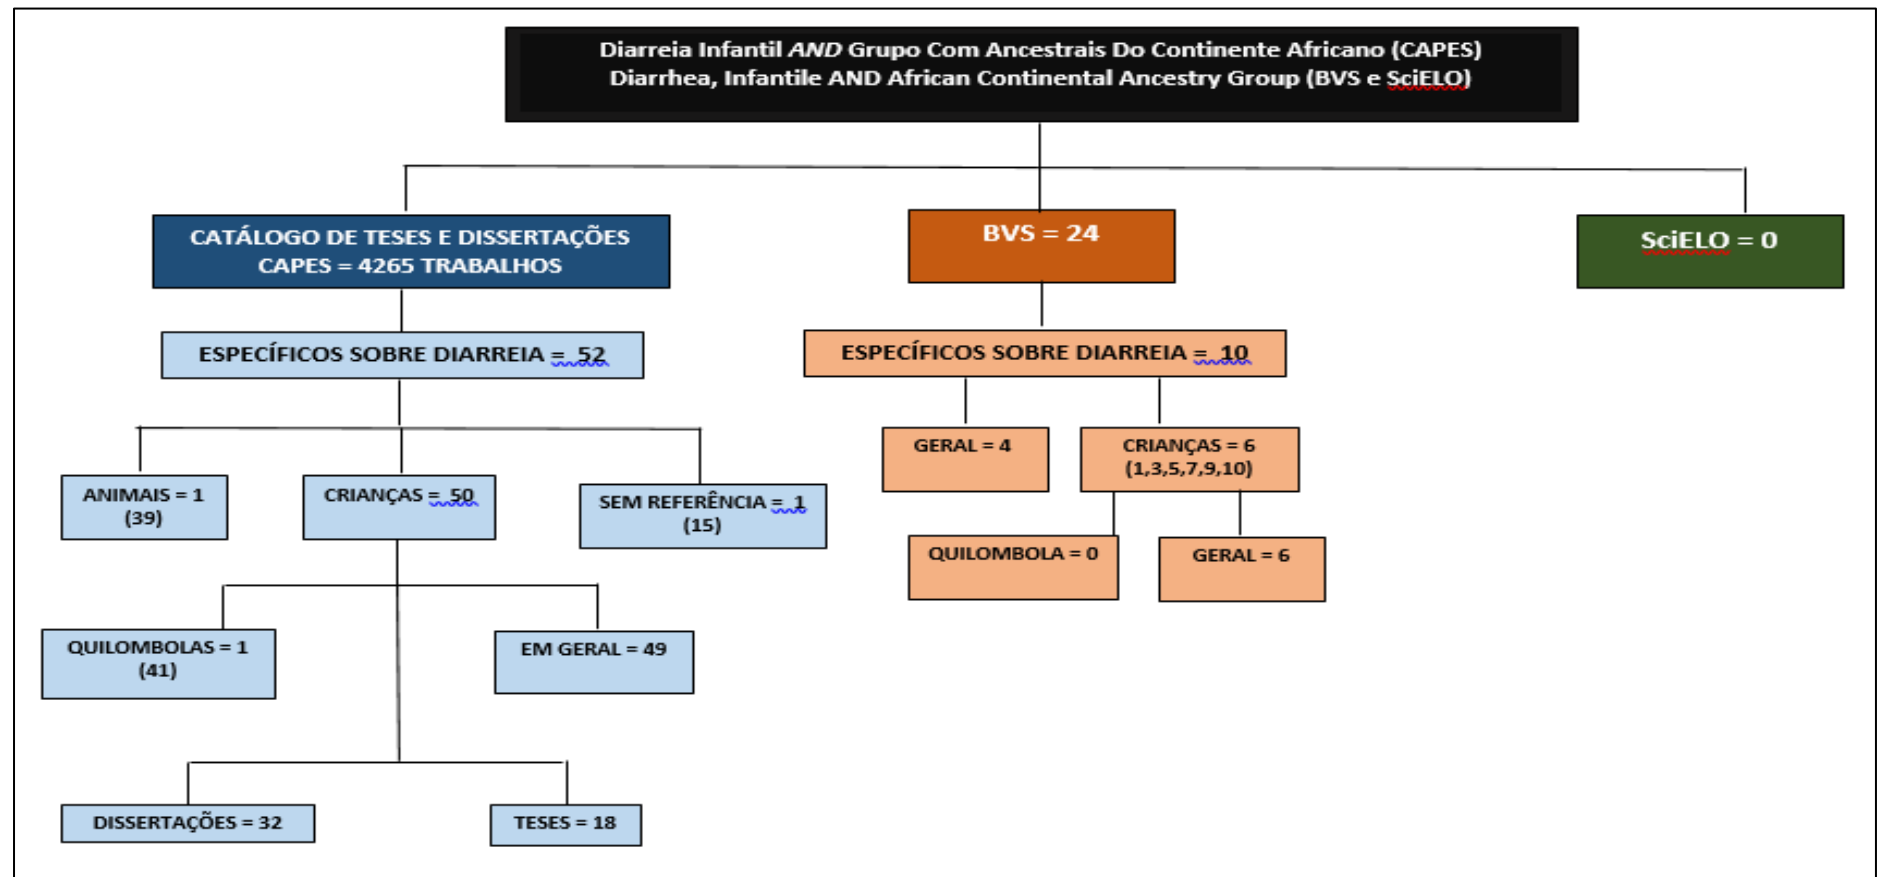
Diarreia Infantil AND Grupo Com Ancestrais Do Continente Africano (CAPES)
Diarrhea, Infantile AND African Continental Ancestry Group (BVS e SciELO)

CATÁLOGO DE TESES E DISSERTAÇÕES CAPES = 4265 TRABALHOS

BVS = 24

SciELO = 0

ESPECÍFICOS SOBRE DIARREIA = 52

ESPECÍFICOS SOBRE DIARREIA = 10

GERAL = 4

CRIANÇAS = 6 (1,3,5,7,9,10)

ANIMAIS = 1 (39)

CRIANÇAS = 50

SEM REFERÊNCIA = 1 (15)

QUILOMBOLA = 0

GERAL = 6

QUILOMBOLAS = 1 (41)

EM GERAL = 49

DISSERTAÇÕES = 32

TESES = 18